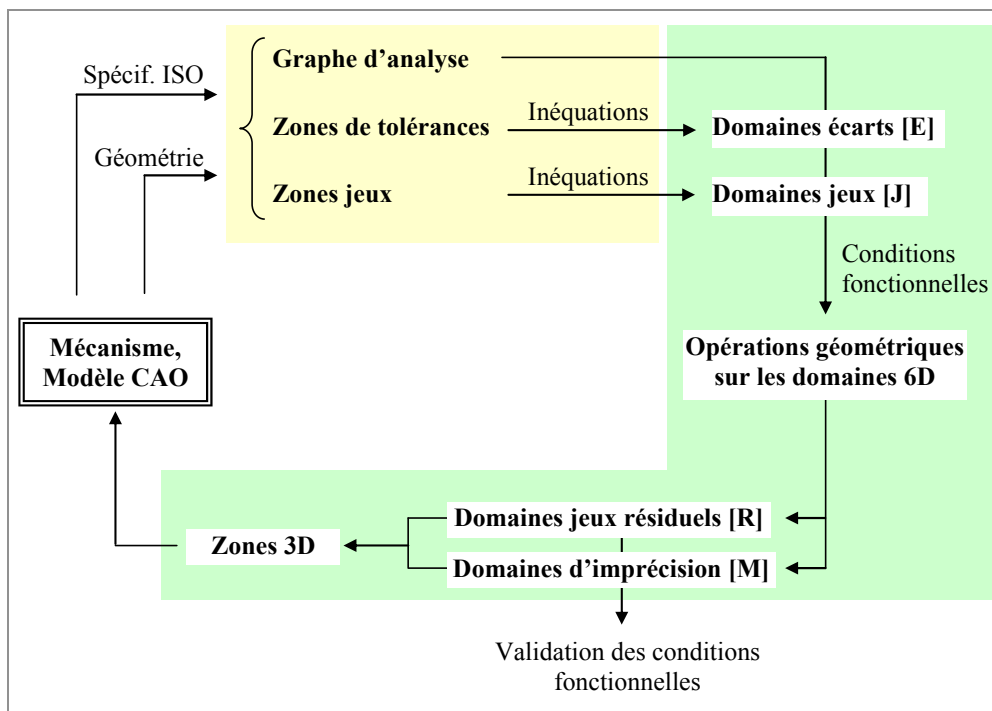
Spécif. ISO

Géométrie

Graphe d'analyse

Zones de tolérances

Zones jeux

Inéquations

Inéquations

Domaines écarts [E]

Domaines jeux [J]

Conditions fonctionnelles

Mécanisme, Modèle CAO

Opérations géométriques sur les domaines 6D

Zones 3D

Domaines jeux résiduels [R]

Domaines d'imprécision [M]

Validation des conditions fonctionnelles